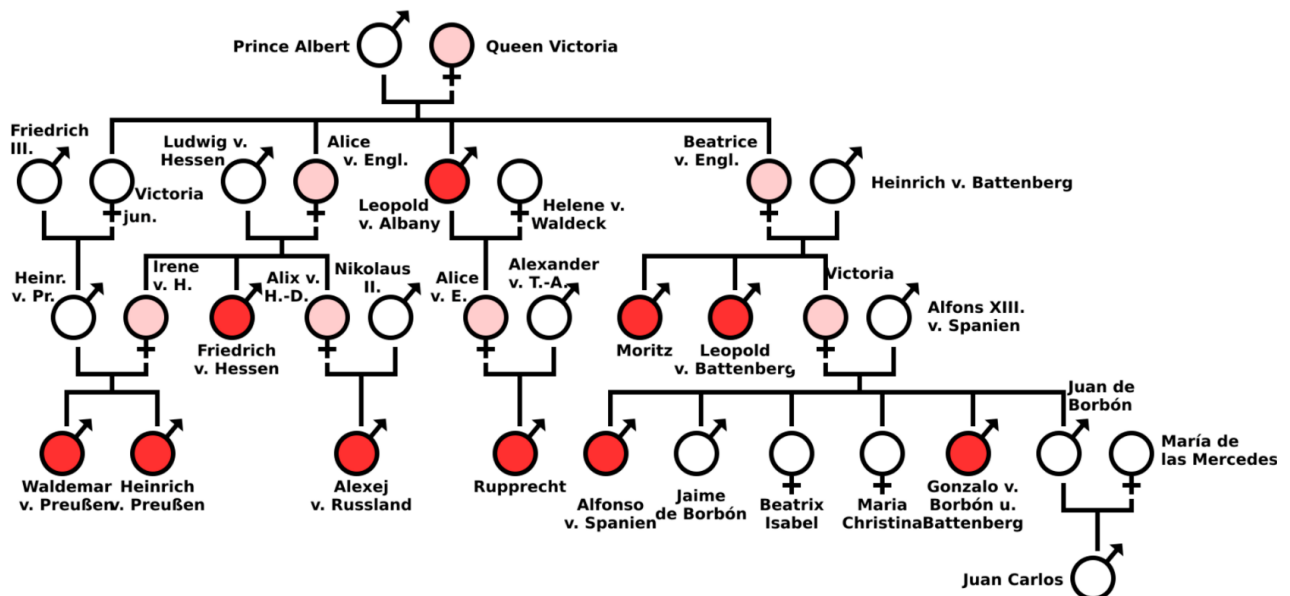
Prince Albert
Queen Victoria

Friedrich III.
Victoria jun.
Ludwig v. Hessen
Alice v. Engl.
Leopold v. Albany
Helene v. Waldeck
Beatrice v. Engl.
Heinrich v. Battenberg

Heinr. v. Pr.
Irene v. H.
Friedrich v. Hessen
Alix v. H.-D.
Nikolaus II.
Alice v. E.
Alexander v. T.-A.
Moritz
Leopold v. Battenberg
Victoria
Alfons XIII. v. Spanien

Waldemar v. Preußen
Heinrich v. Preußen
Alexej v. Russland
Rupprecht
Alfonso v. Spanien
Jaime de Borbón
Beatrix Isabel
Maria Christina
Gonzalo v. Borbón u. Battenberg
Juan de Borbón
María de las Mercedes

Juan Carlos